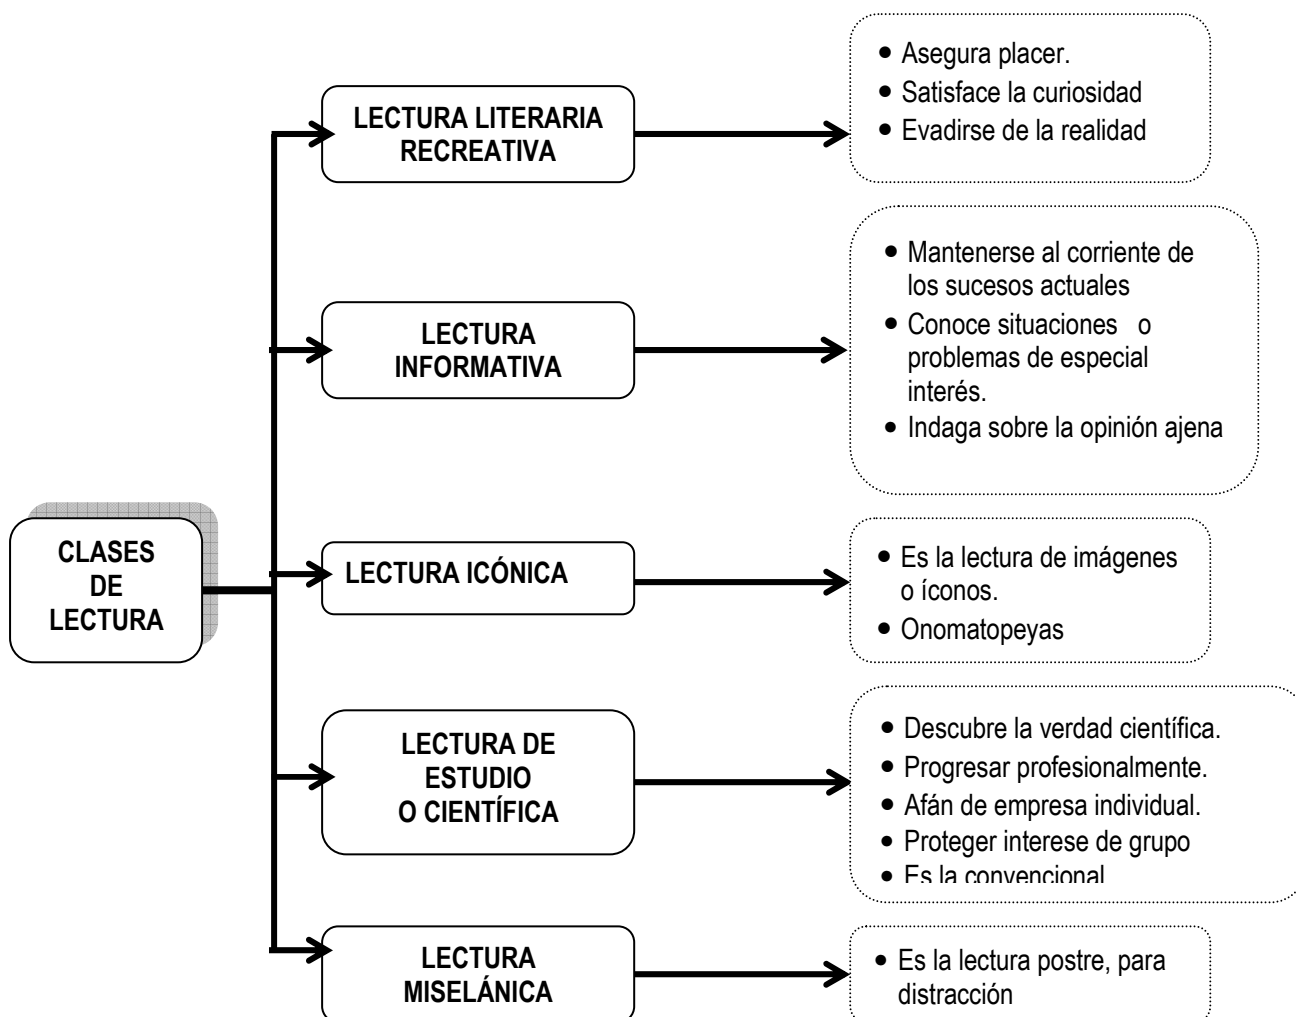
CLASES DE LECTURA

LECTURA LITERARIA RECREATIVA

- Asegura placer.
- Satisface la curiosidad
- Evadirse de la realidad

LECTURA INFORMATIVA

- Mantenerse al corriente de los sucesos actuales
- Conoce situaciones o problemas de especial interés.
- Indaga sobre la opinión ajena

LECTURA ICÓNICA

- Es la lectura de imágenes o íconos.
- Onomatopeyas

LECTURA DE ESTUDIO O CIENTÍFICA

- Descubre la verdad científica.
- Progresar profesionalmente.
- Afán de empresa individual.
- Proteger interese de grupo
- Es la convencional

LECTURA MISELÁNICA

- Es la lectura postre, para distracción